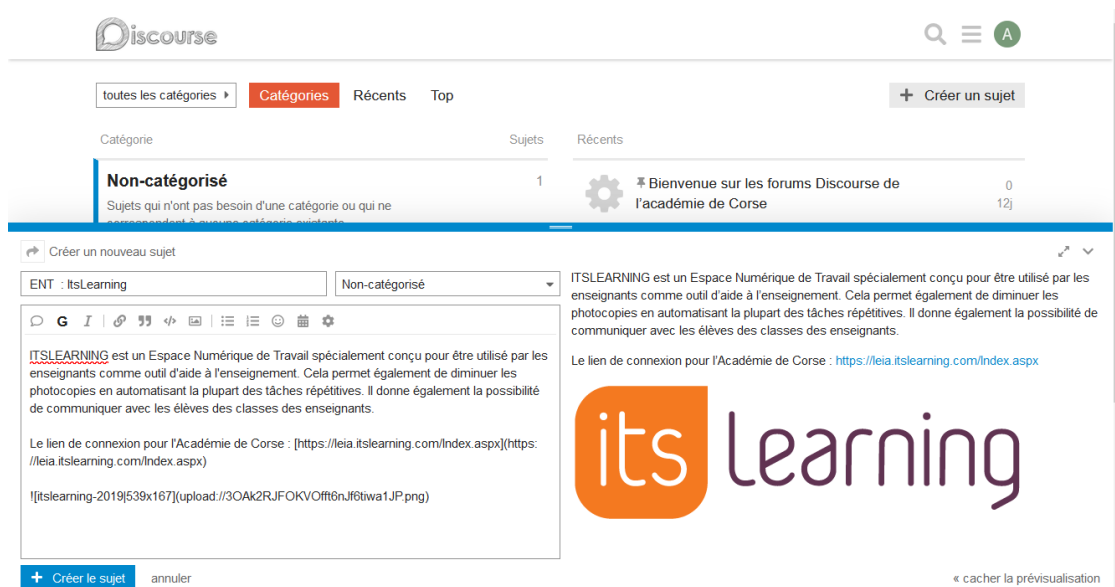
Discourse

A

toutes les catégories

Catégories

Récents

Top

+ Créer un sujet

Catégorie

Sujets

Récents

Non-catégorisé

1

Sujets qui n'ont pas besoin d'une catégorie ou qui ne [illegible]

Bienvenue sur les forums Discourse de l'académie de Corse

0

12j

Créer un nouveau sujet

ENT : ItsLearning

Non-catégorisé

G I

ITSLEARNING est un Espace Numérique de Travail spécialement conçu pour être utilisé par les enseignants comme outil d'aide à l'enseignement. Cela permet également de diminuer les photocopies en automatisant la plupart des tâches répétitives. Il donne également la possibilité de communiquer avec les élèves des classes des enseignants.

Le lien de connexion pour l'Académie de Corse : [https://leia.itslearning.com/Index.aspx](https://leia.itslearning.com/Index.aspx)

![itslearning-2019|539x167](upload://3OAk2RJFOKVOfft6nJf6tiwa1JP.png)

ITSLEARNING est un Espace Numérique de Travail spécialement conçu pour être utilisé par les enseignants comme outil d'aide à l'enseignement. Cela permet également de diminuer les photocopies en automatisant la plupart des tâches répétitives. Il donne également la possibilité de communiquer avec les élèves des classes des enseignants.

Le lien de connexion pour l'Académie de Corse : https://leia.itslearning.com/Index.aspx

its learning

+ Créer le sujet

annuler

« cacher la prévisualisation